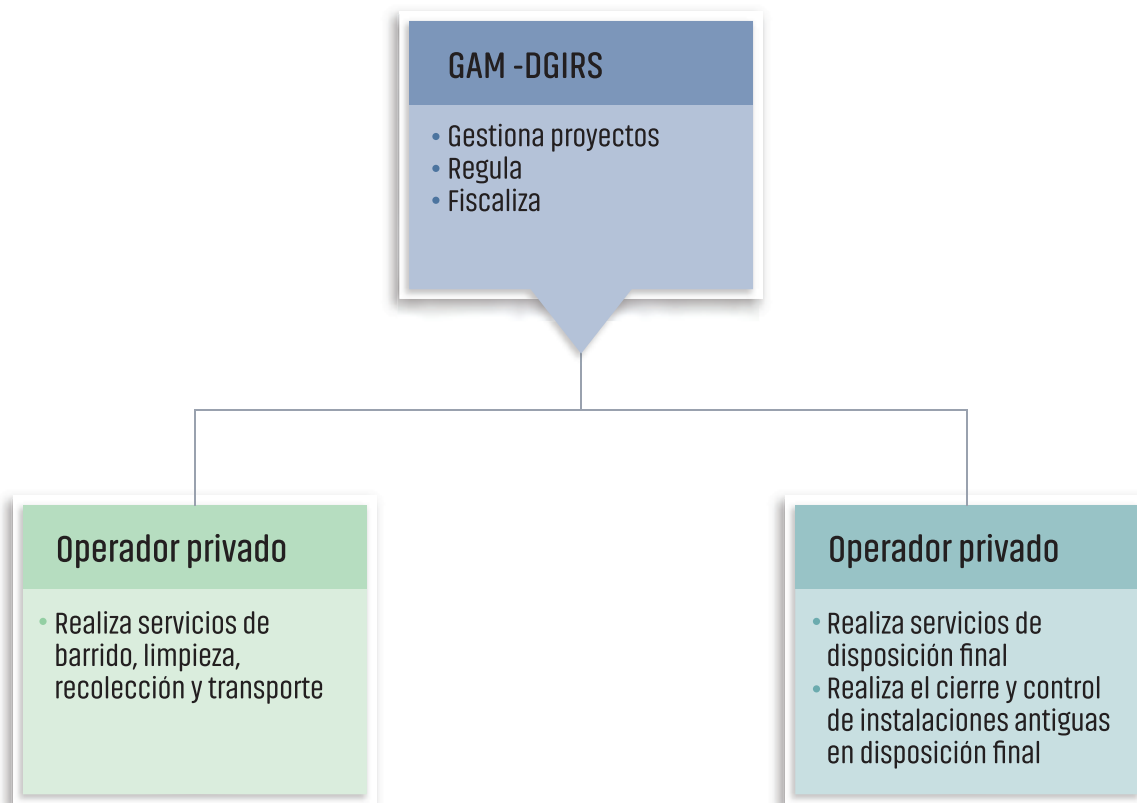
GAM -DGIRS

- Gestiona proyectos
- Regula
- Fiscaliza

Operador privado

- Realiza servicios de barrido, limpieza, recolección y transporte

Operador privado

- Realiza servicios de disposición final
- Realiza el cierre y control de instalaciones antiguas en disposición final